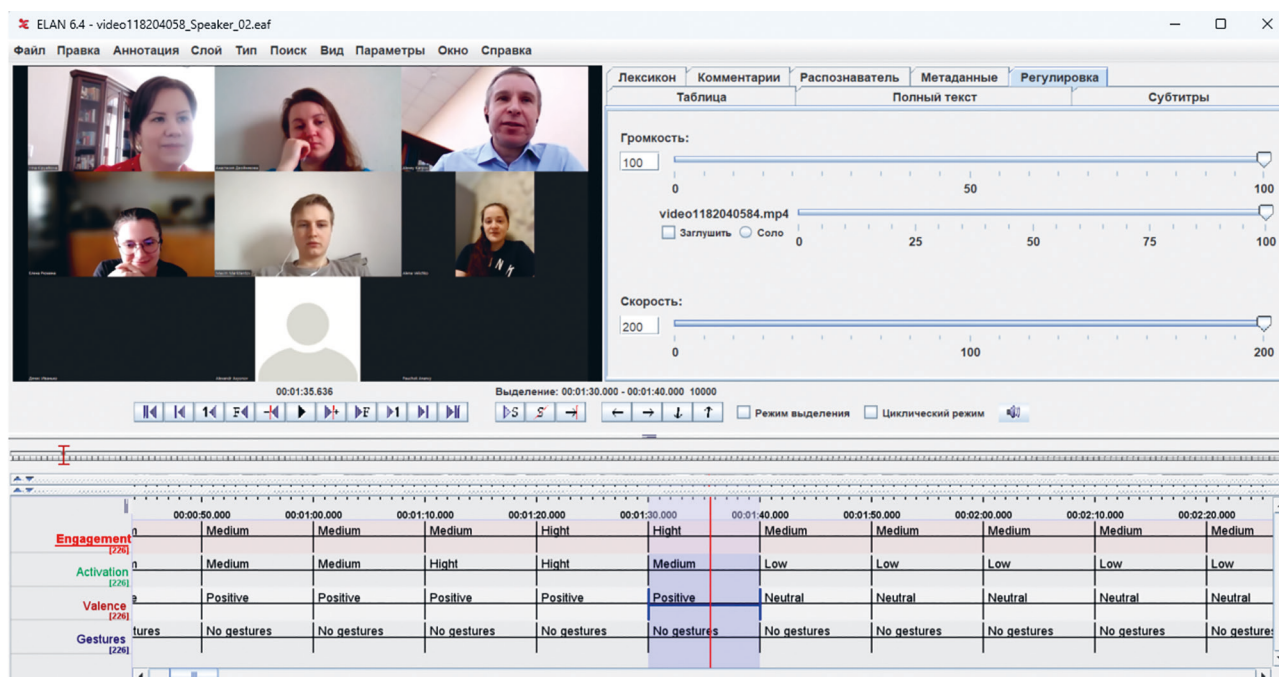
ELAN 6.4 - video118204058_Speaker_02.eaf

Файл Правка Аннотация Слой Тип Поиск Вид Параметры Окно Справка

Лексикон Комментарии Распознаватель Метаданные Регулировка
Таблица Полный текст Субтитры

Громкость:
100
0 50 100
video1182040584.mp4
Заглушить Соло
0 25 50 75 100

Скорость:
200
0 100 200

00:01:35.636
Выделение: 00:01:30.000 - 00:01:40.000 10000
Режим выделения Циклический режим

| | 00:00:50.000 | 00:01:00.000 | 00:01:10.000 | 00:01:20.000 | 00:01:30.000 | 00:01:40.000 | 00:01:50.000 | 00:02:00.000 | 00:02:10.000 | 00:02:20.000 |
|---|---|---|---|---|---|---|---|---|---|---|
| Engagement [226] | Medium | Medium | Medium | Hight | Hight | Medium | Medium | Medium | Medium | Medium |
| Activation [226] | Medium | Medium | Hight | Hight | Medium | Low | Low | Low | Low | Low |
| Valence [226] | Positive | Positive | Positive | Positive | Positive | Neutral | Neutral | Neutral | Neutral | Neutral |
| Gestures [226] | No gestures | No gestures | No gestures | No gestures | No gestures | No gestures | No gestures | No gestures | No gestures | No gestures |